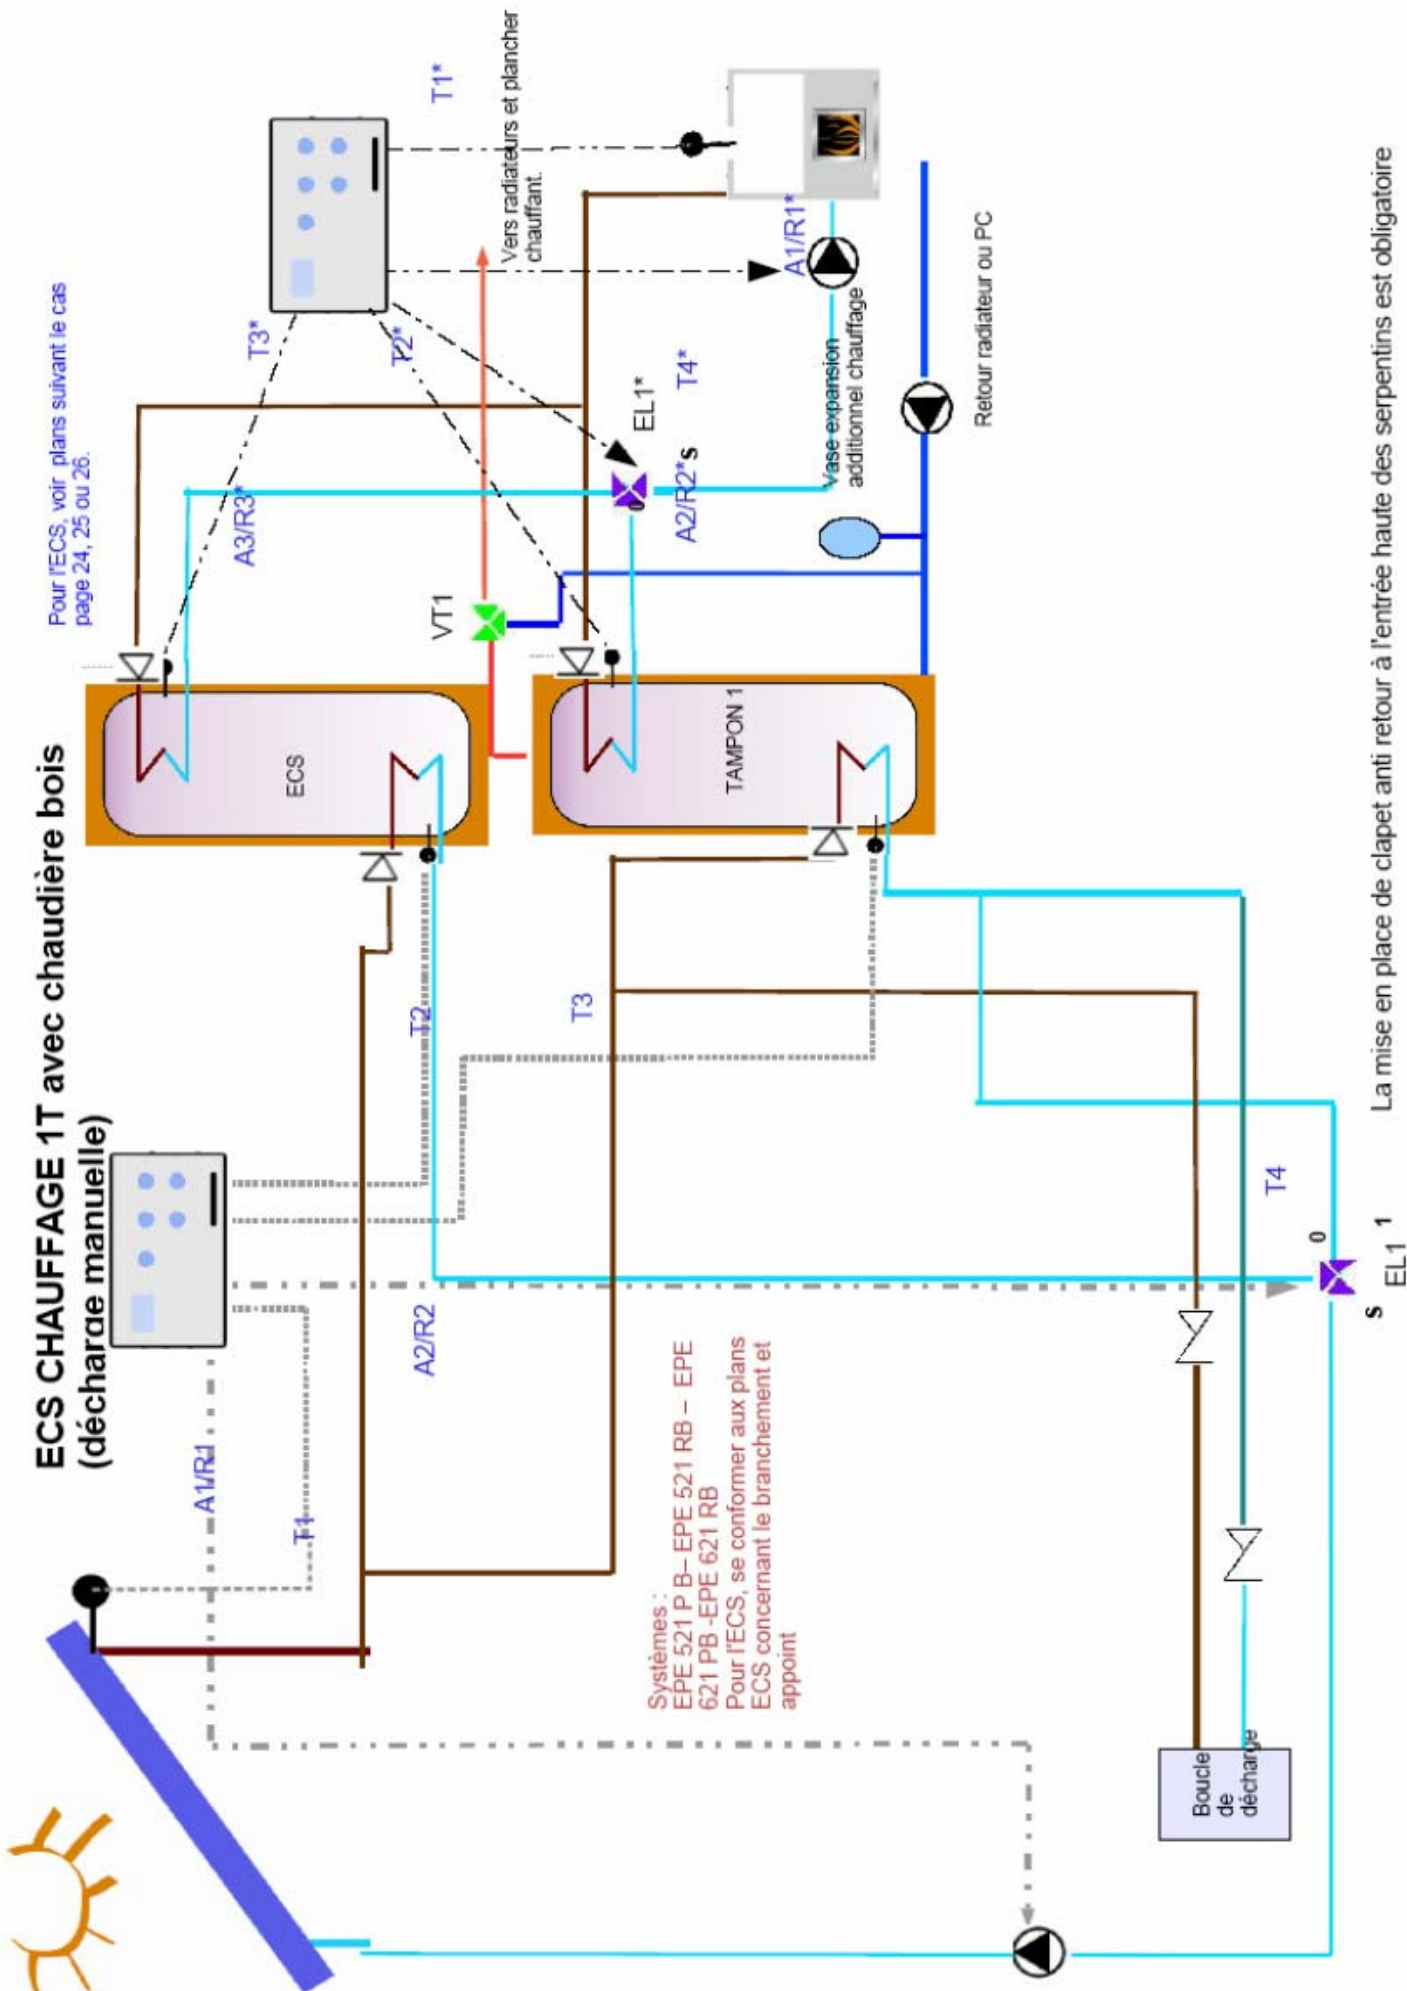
ECS CHAUFFAGE 1T avec chaudière bois (décharge manuelle)

Pour l'ECS, voir plans suivant le cas page 24, 25 ou 26.

T3*

T2*

T1*

Vers radiateurs et plancher chauffant

A1/R1*

EL1*

T4*

A2/R2*

s

0

Vase expansion additionnel chauffage

Retour radiateur ou PC

A3/R3*

VT1

ECS

TAMPON 1

T2

T3

T4

0

1

EL1

s

A2/R2

A1/R1

T1

Systèmes :
EPE 521 P B– EPE 521 RB – EPE 621 PB -EPE 621 RB
Pour l'ECS, se conformer aux plans ECS concernant le branchement et appoint

Boucle de décharge

La mise en place de clapet anti retour à l'entrée haute des serpentins est obligatoire